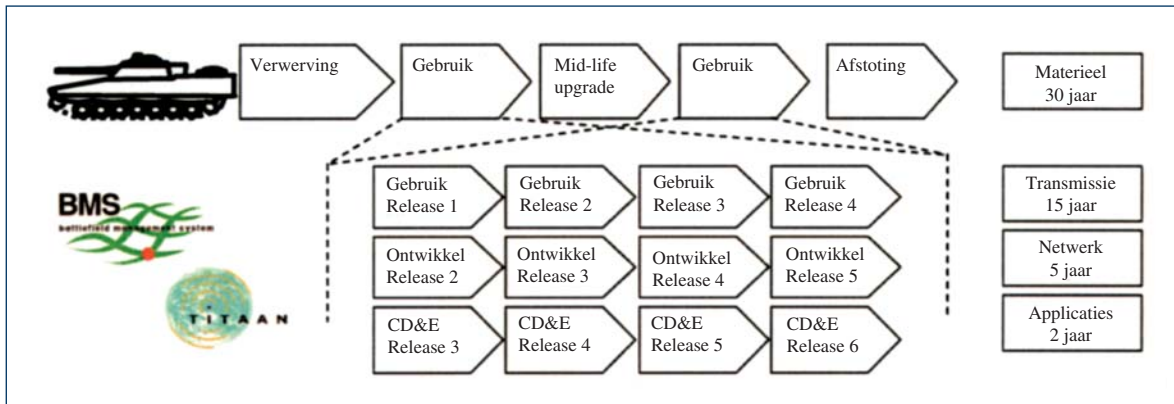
Verwerving

Gebruik

Mid-life upgrade

Gebruik

Afstoting

Materieel 30 jaar

BMS
battlefield management system

TITAAN

Gebruik Release 1

Gebruik Release 2

Gebruik Release 3

Gebruik Release 4

Ontwikkel Release 2

Ontwikkel Release 3

Ontwikkel Release 4

Ontwikkel Release 5

CD&E Release 3

CD&E Release 4

CD&E Release 5

CD&E Release 6

Transmissie 15 jaar

Netwerk 5 jaar

Applicaties 2 jaar